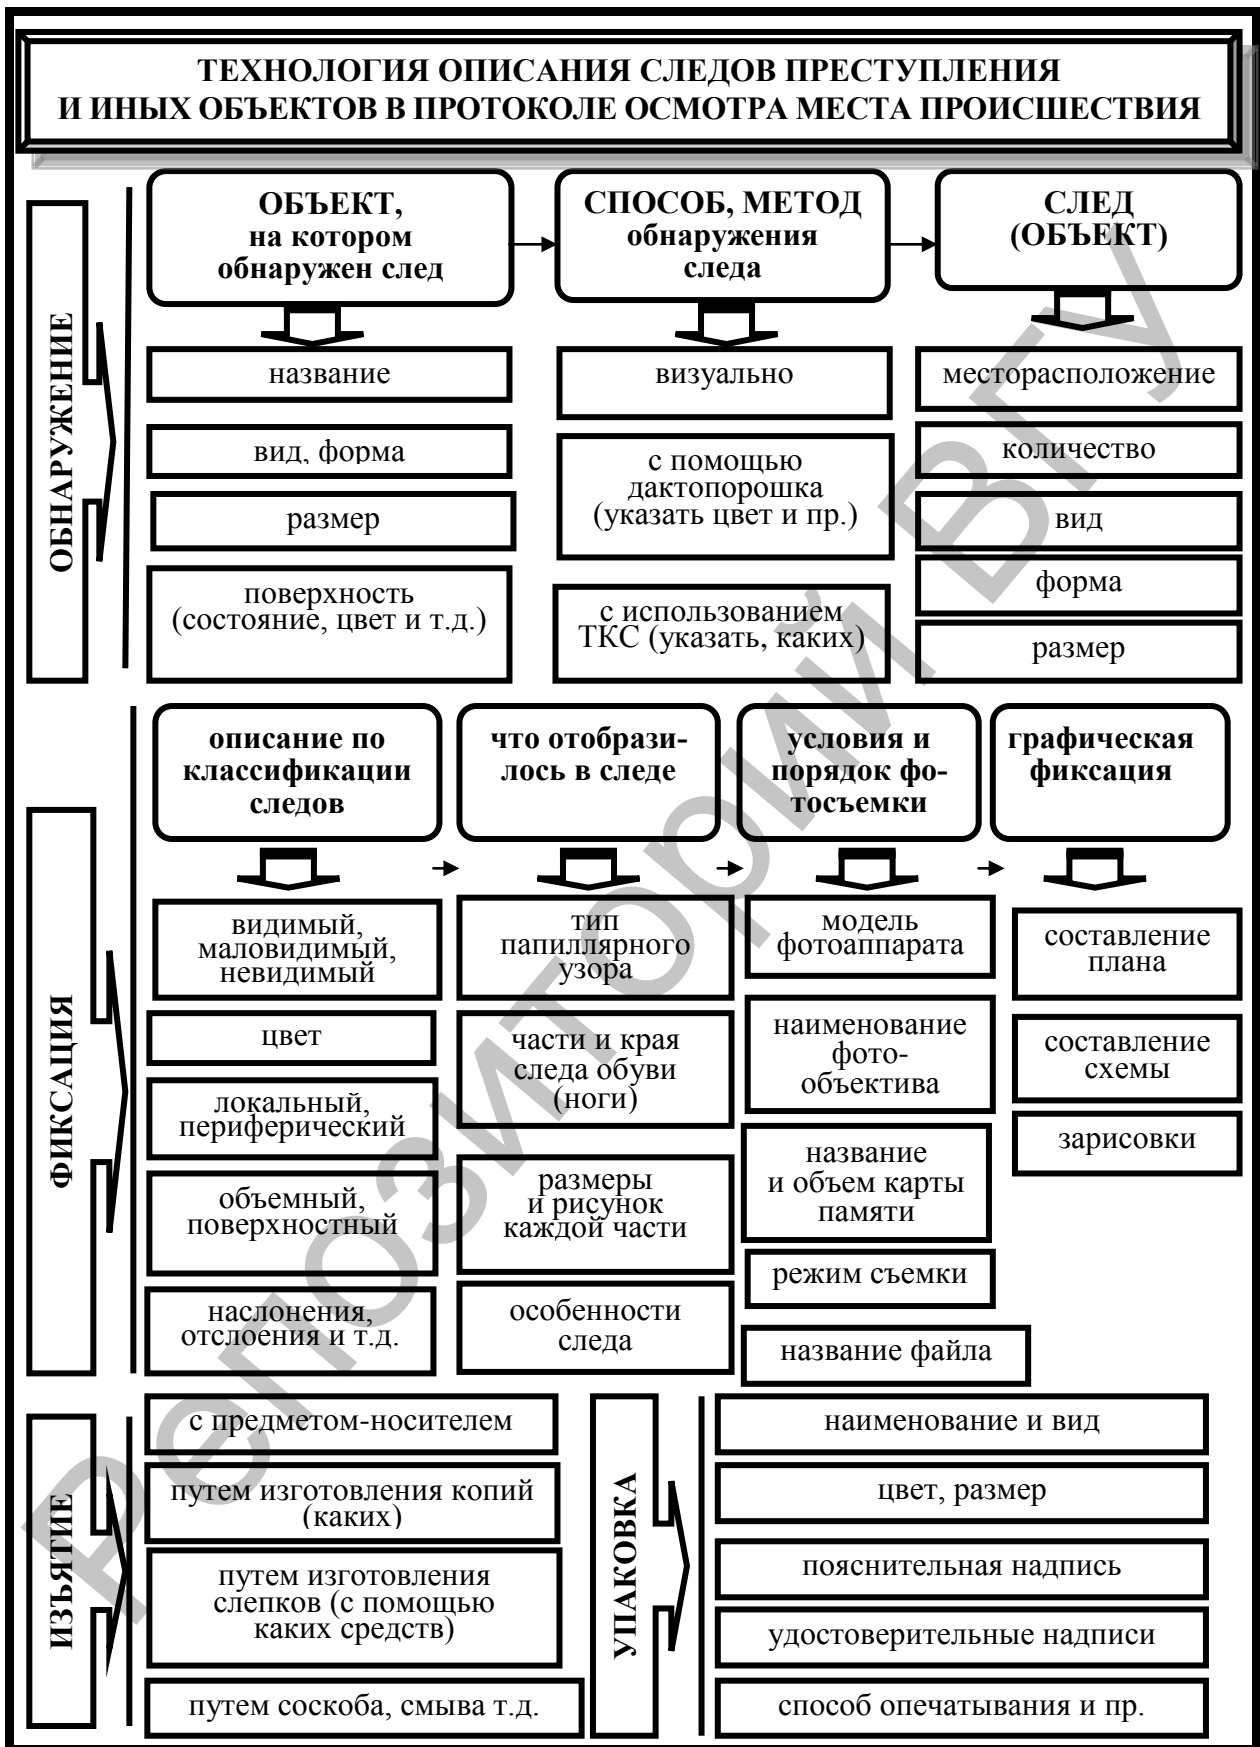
ТЕХНОЛОГИЯ ОПИСАНИЯ СЛЕДОВ ПРЕСТУПЛЕНИЯ И ИНЫХ ОБЪЕКТОВ В ПРОТОКОЛЕ ОСМОТРА МЕСТА ПРОИСШЕСТВИЯ

ОБНАРУЖЕНИЕ

ОБЪЕКТ, на котором обнаружен след

название

вид, форма

размер

поверхность (состояние, цвет и т.д.)

СПОСОБ, МЕТОД обнаружения следа

визуально

с помощью дактопорошка (указать цвет и пр.)

с использованием ТКС (указать, каких)

СЛЕД (ОБЪЕКТ)

месторасположение

количество

вид

форма

размер

ФИКСАЦИЯ

описание по классификации следов

видимый, маловидимый, невидимый

цвет

локальный, периферический

объемный, поверхностный

наслонения, отслоения и т.д.

что отобразилось в следе

тип папиллярного узора

части и края следа обуви (ноги)

размеры и рисунок каждой части

особенности следа

условия и порядок фотосъемки

модель фотоаппарата

наименование фотообъектива

название и объем карты памяти

режим съемки

название файла

графическая фиксация

составление плана

составление схемы

зарисовки

ИЗЪЯТИЕ

с предметом-носителем

путем изготовления копий (каких)

путем изготовления слепков (с помощью каких средств)

путем соскоба, смыва т.д.

УПАКОВКА

наименование и вид

цвет, размер

пояснительная надпись

удостоверительные надписи

способ опечатывания и пр.

Репозиторий ВГУ